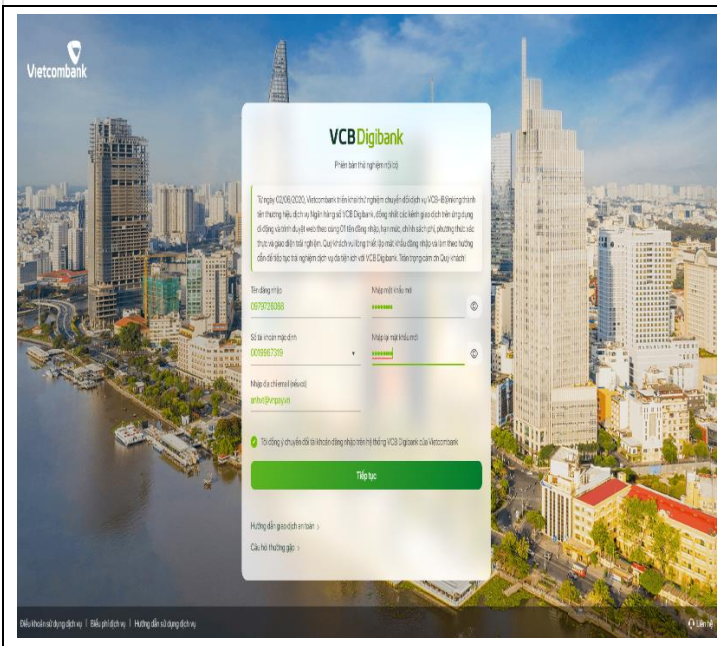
Vietcombank

VCB Digibank

Phiên bản thử nghiệm nội bộ

Từ ngày 02/06/2020, Vietcombank triển khai thử nghiệm chuyển đổi dịch vụ VCB-iB@nking thành tên thương hiệu dịch vụ Ngân hàng số VCB Digibank, đồng nhất các kênh giao dịch trên ứng dụng di động và trình duyệt web theo cùng 01 tên đăng nhập, hạn mức, chính sách phí, phương thức xác thực và giao diện trải nghiệm. Quý khách vui lòng thiết lập mật khẩu đăng nhập và làm theo hướng dẫn để tiếp tục trải nghiệm dịch vụ đa tiện ích với VCB Digibank. Trân trọng cảm ơn Quý khách!

Tên đăng nhập
0979725088

Nhập mật khẩu mới
••••••••

Số tài khoản mặc định
0018987319

Nhập lại mật khẩu mới
••••••••

Nhập địa chỉ email (nếu có)
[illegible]

Tôi đồng ý chuyển đổi tài khoản đăng nhập trên hệ thống VCB Digibank của Vietcombank

Tiếp tục

Hướng dẫn giao dịch an toàn >

Câu hỏi thường gặp >

Điều khoản sử dụng dịch vụ | Biểu phí dịch vụ | Hướng dẫn sử dụng dịch vụ

Liên hệ